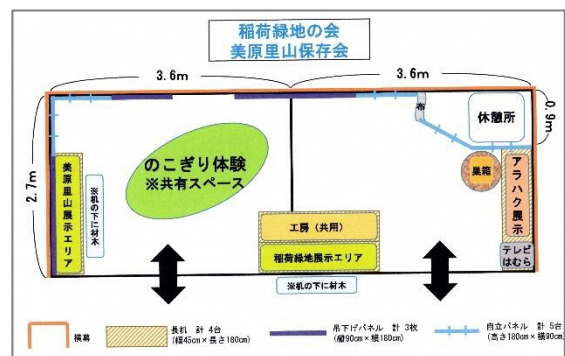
稲荷緑地の会
美原里山保存会

3.6m

3.6m

2.7m

0.9m

美原里山展示エリア

※机の下に材木

のこぎり体験
※共有スペース

布

休憩所

巣箱

アラハク展示

工房（共用）

稲荷緑地展示エリア

テレビ
はむら

※机の下に材木

横幕

長机　計 4台
(幅45cm × 長さ180cm)

吊下げパネル　計 3枚
(縦90cm × 横180cm)

自立パネル　計 5台
(高さ180cm × 横90cm)